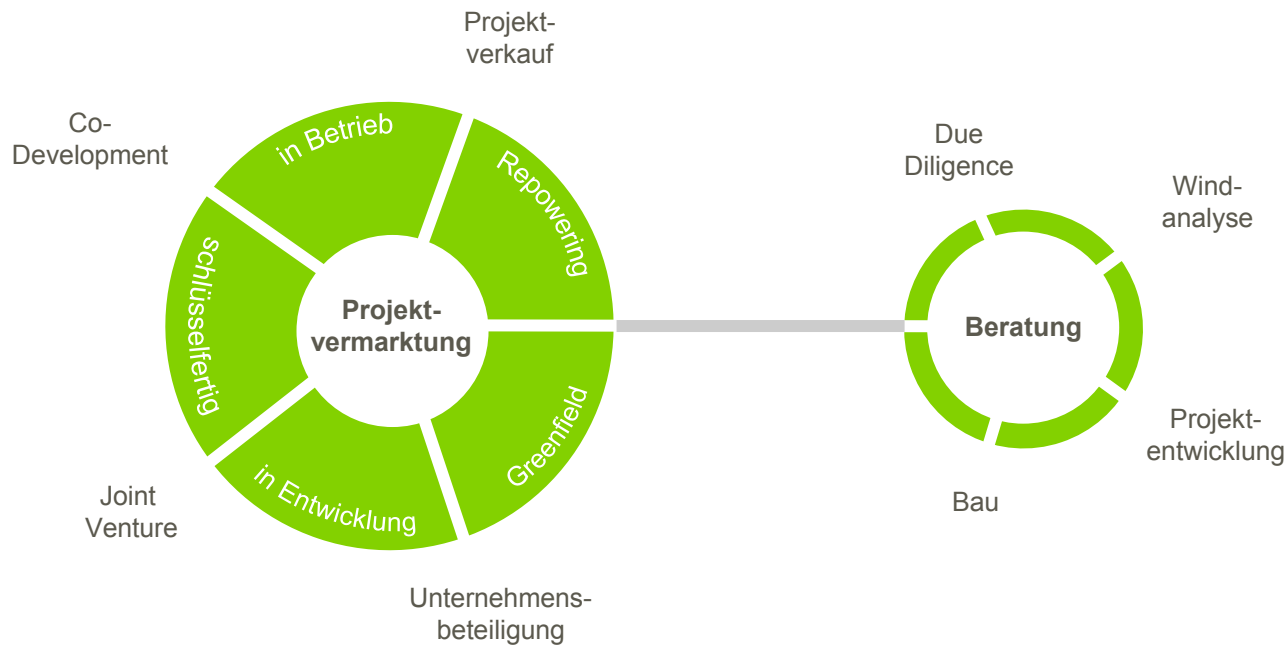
Projektverkauf

Co-Development

in Betrieb

Repowering

schlüsselfertig

Projektvermarktung

Greenfield

in Entwicklung

Joint Venture

Unternehmensbeteiligung

Due Diligence

Windanalyse

Beratung

Projektentwicklung

Bau